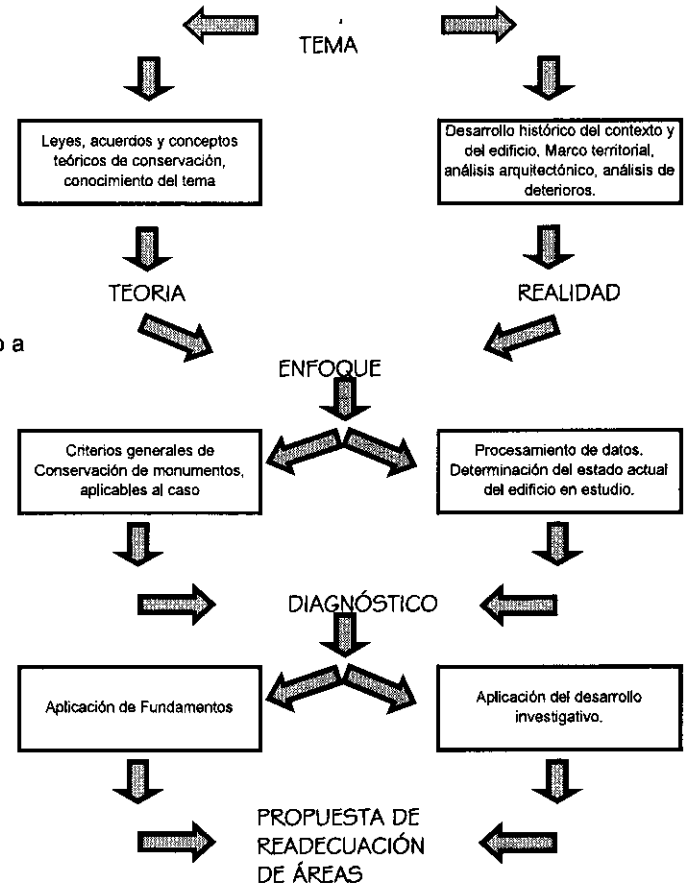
TEMA

Leyes, acuerdos y conceptos teóricos de conservación, conocimiento del tema

Desarrollo histórico del contexto y del edificio. Marco territorial, análisis arquitectónico, análisis de deterioros.

TEORIA

REALIDAD

o a

ENFOQUE

Criterios generales de Conservación de monumentos, aplicables al caso

Procesamiento de datos. Determinación del estado actual del edificio en estudio.

DIAGNÓSTICO

Aplicación de Fundamentos

Aplicación del desarrollo investigativo.

PROPUESTA DE READECUACIÓN DE ÁREAS